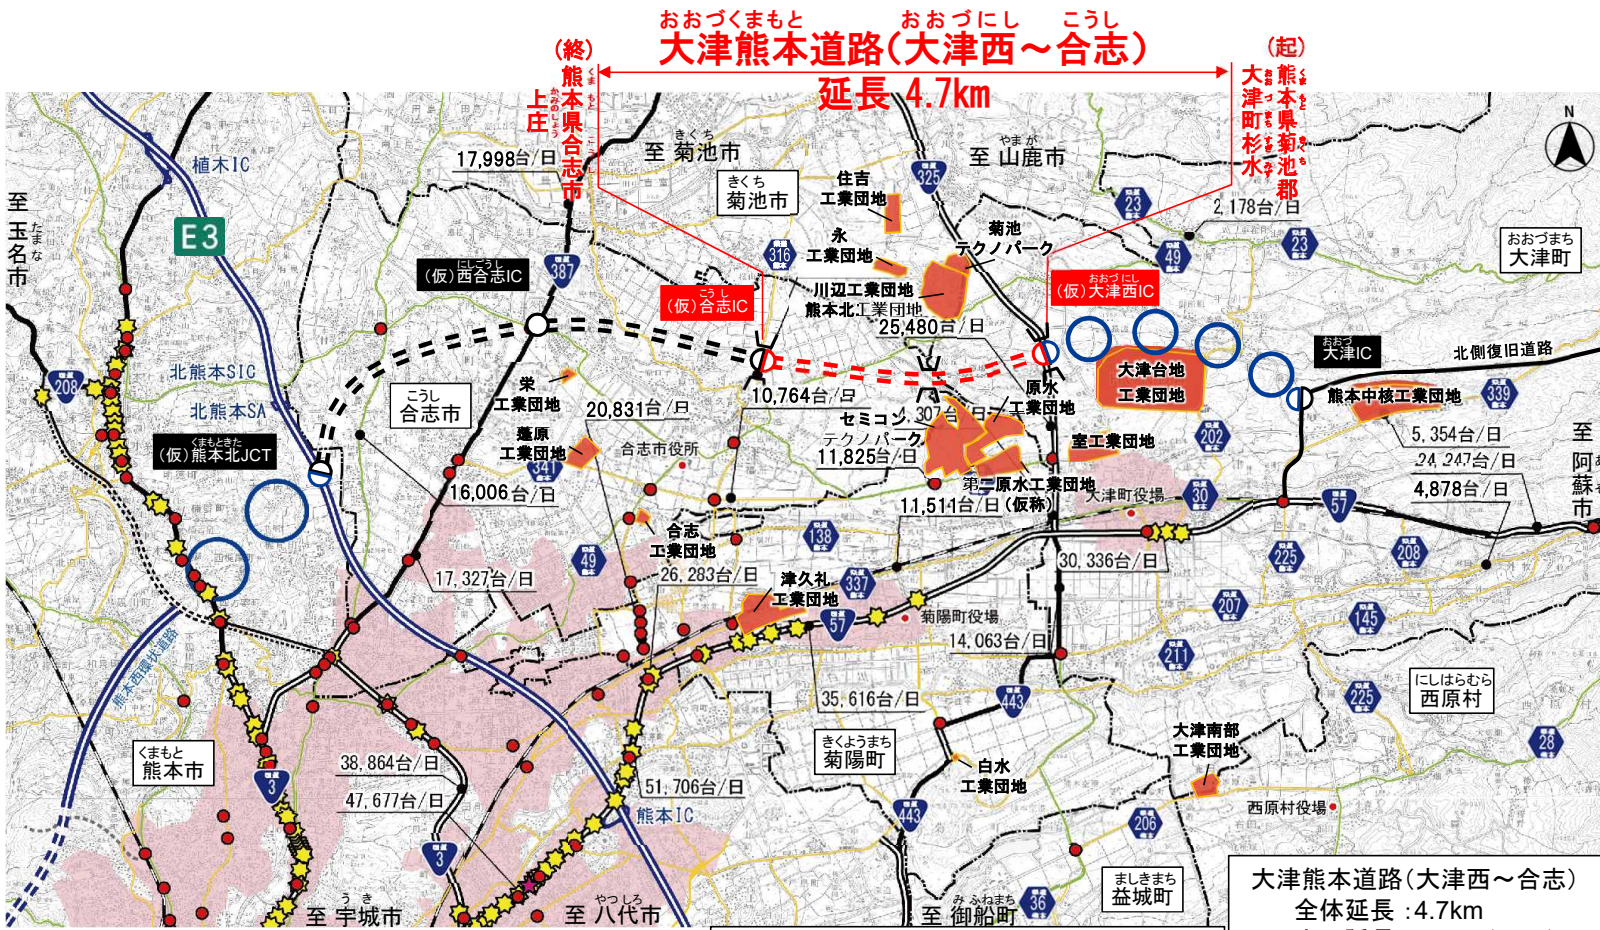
おおづくまもと　おおづにし　こうし
大津熊本道路（大津西～合志）
延長 4.7km

（終）
熊本県合志市上庄

（起）
熊本県菊池郡大津町杉水

至 玉名市
植木IC
E3
17,998台/日
至 菊池市
菊池市
住吉工業団地
325
至 山鹿市
23
2,178台/日
23
大津町
N
(仮)西合志IC
387
316
永工業団地
菊池テクノパーク
49
(仮)合志IC
川辺工業団地
熊本北工業団地
(仮)大津西IC
25,480台/日
大津IC
北側復旧道路
北熊本SIC
208
北熊本SA
合志市
栄工業団地
20,831台/日
10,764台/日
原水工業団地
大津台地工業団地
熊本中核工業団地
339
(仮)熊本北JCT
藍原工業団地
合志市役所
341
セミコンテクノパーク
307台/日
11,825台/日
室工業団地
202
5,354台/日
24,247台/日
4,878台/日
至 阿蘇市
16,006台/日
第二原水工業団地
大津町役場
11,511台/日（仮称）
30
57
合志工業団地
138
49
17,327台/日
26,283台/日
30,336台/日
225
208
津久礼工業団地
337
57
菊陽町役場
207
145
14,063台/日
熊本西環状道路
211
西原村
35,616台/日
225
熊本市
3
菊陽町
443
大津南部工業団地
28
38,864台/日
白水工業団地
47,677台/日
51,706台/日
熊本IC
443
西原村役場
3
206
至 宇城市
至 八代市
益城町
至 御船町
36
大津熊本道路（大津西～合志）
全体延長 ：4.7km